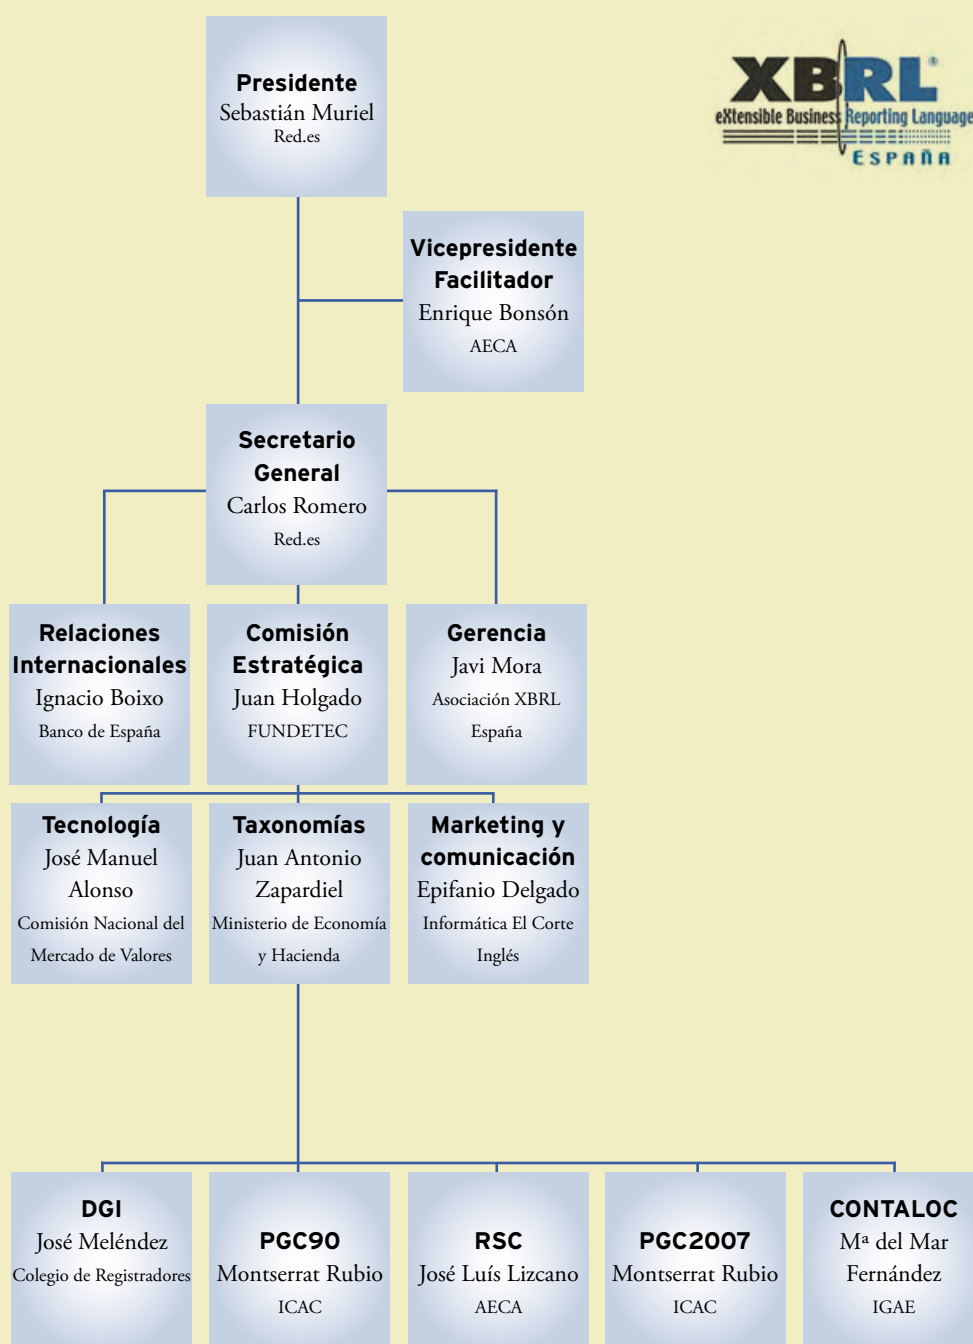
Presidente
Sebastián Muriel
Red.es

XBRL
eXtensible Business Reporting Language
ESPAÑA

Vicepresidente Facilitador
Enrique Bonsón
AECA

Secretario General
Carlos Romero
Red.es

Relaciones Internacionales
Ignacio Boixo
Banco de España

Comisión Estratégica
Juan Holgado
FUNDETEC

Gerencia
Javi Mora
Asociación XBRL España

Tecnología
José Manuel Alonso
Comisión Nacional del Mercado de Valores

Taxonomías
Juan Antonio Zapardiel
Ministerio de Economía y Hacienda

Marketing y comunicación
Epifanio Delgado
Informática El Corte Inglés

DGI
José Meléndez
Colegio de Registradores

PGC90
Montserrat Rubio
ICAC

RSC
José Luís Lizcano
AECA

PGC2007
Montserrat Rubio
ICAC

CONTALOC
Mª del Mar Fernández
IGAE